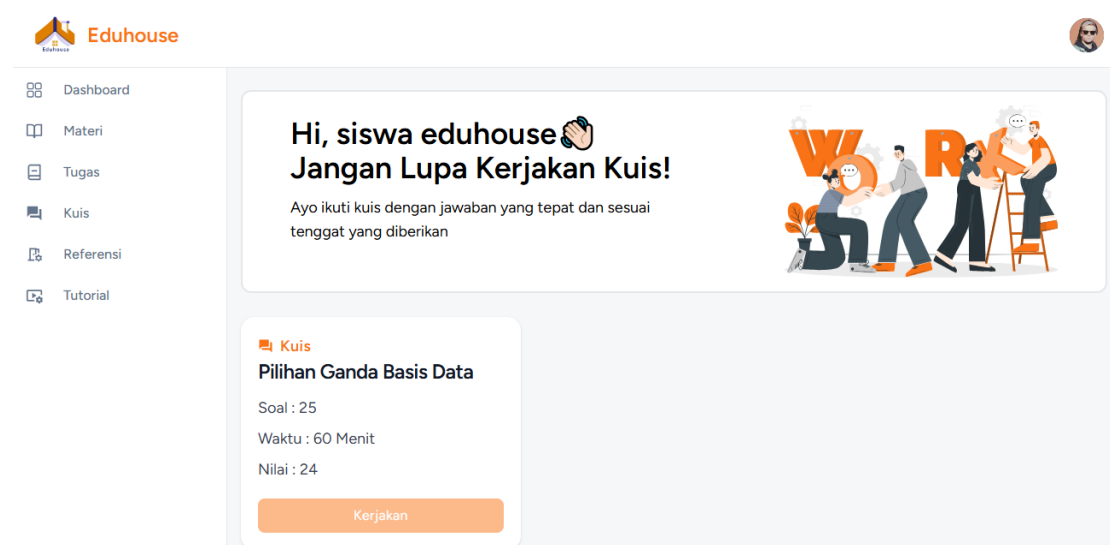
Eduhouse

Eduhouse

Dashboard
Materi
Tugas
Kuis
Referensi
Tutorial

Hi, siswa eduhouse 👋
Jangan Lupa Kerjakan Kuis!

Ayo ikuti kuis dengan jawaban yang tepat dan sesuai tenggat yang diberikan

W R

Kuis
Pilihan Ganda Basis Data
Soal : 25
Waktu : 60 Menit
Nilai : 24
Kerjakan